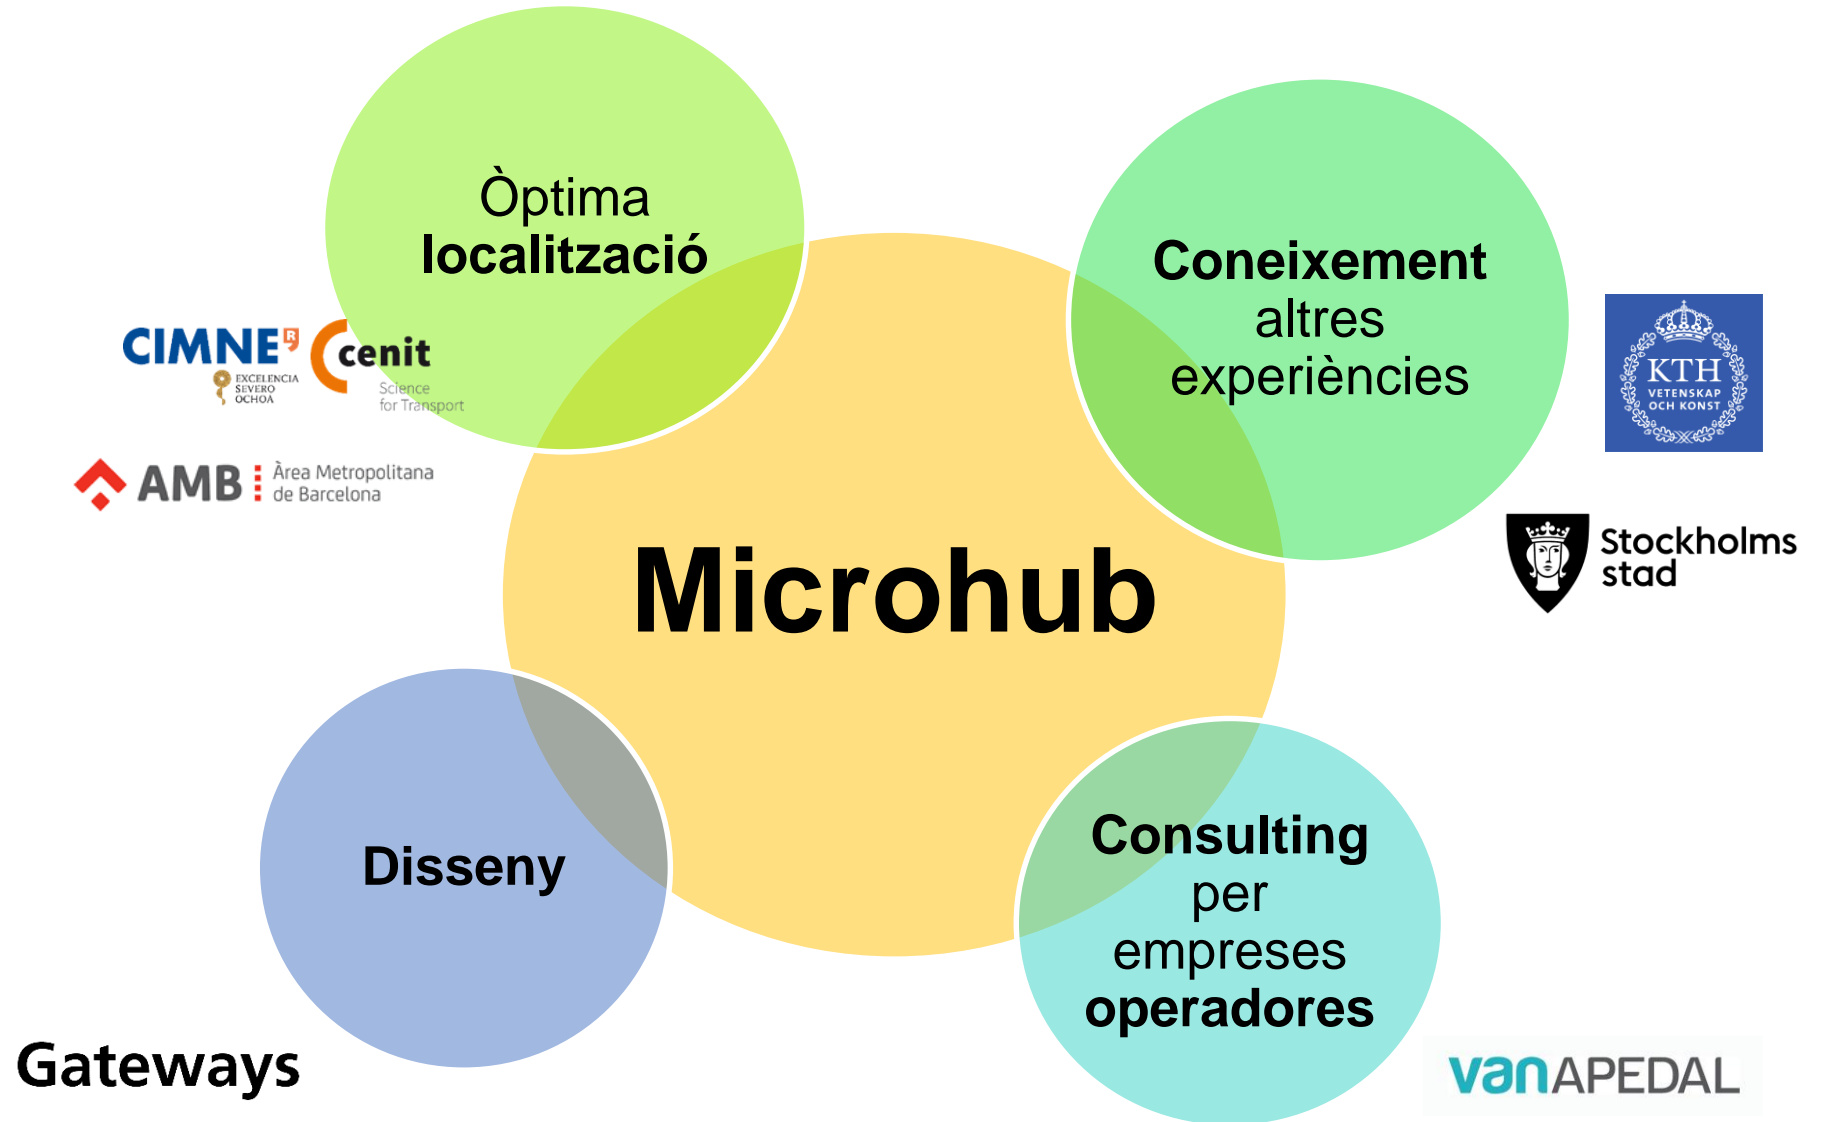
Òptima localització

Coneixement altres experiències

CIMNE
EXCELENCIA SEVERO OCHOA

cenit
Science for Transport

AMB Àrea Metropolitana de Barcelona

KTH
VETENSKAP OCH KONST

Microhub

Stockholms stad

Disseny

Consulting per empreses operadores

Gateways

vanAPEDAL